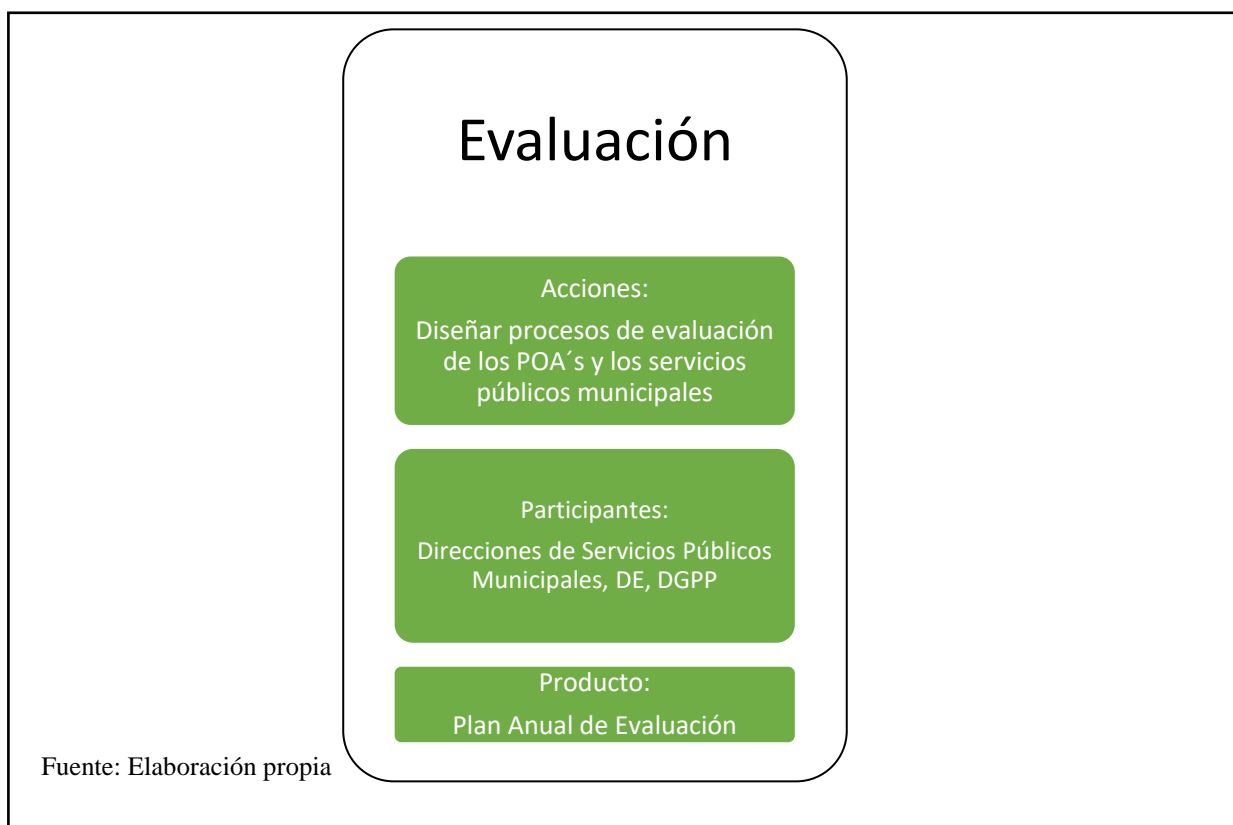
Evaluación

Acciones:
Diseñar procesos de evaluación de los POA´s y los servicios públicos municipales

Participantes:
Direcciones de Servicios Públicos Municipales, DE, DGPP

Producto:
Plan Anual de Evaluación

Fuente: Elaboración propia